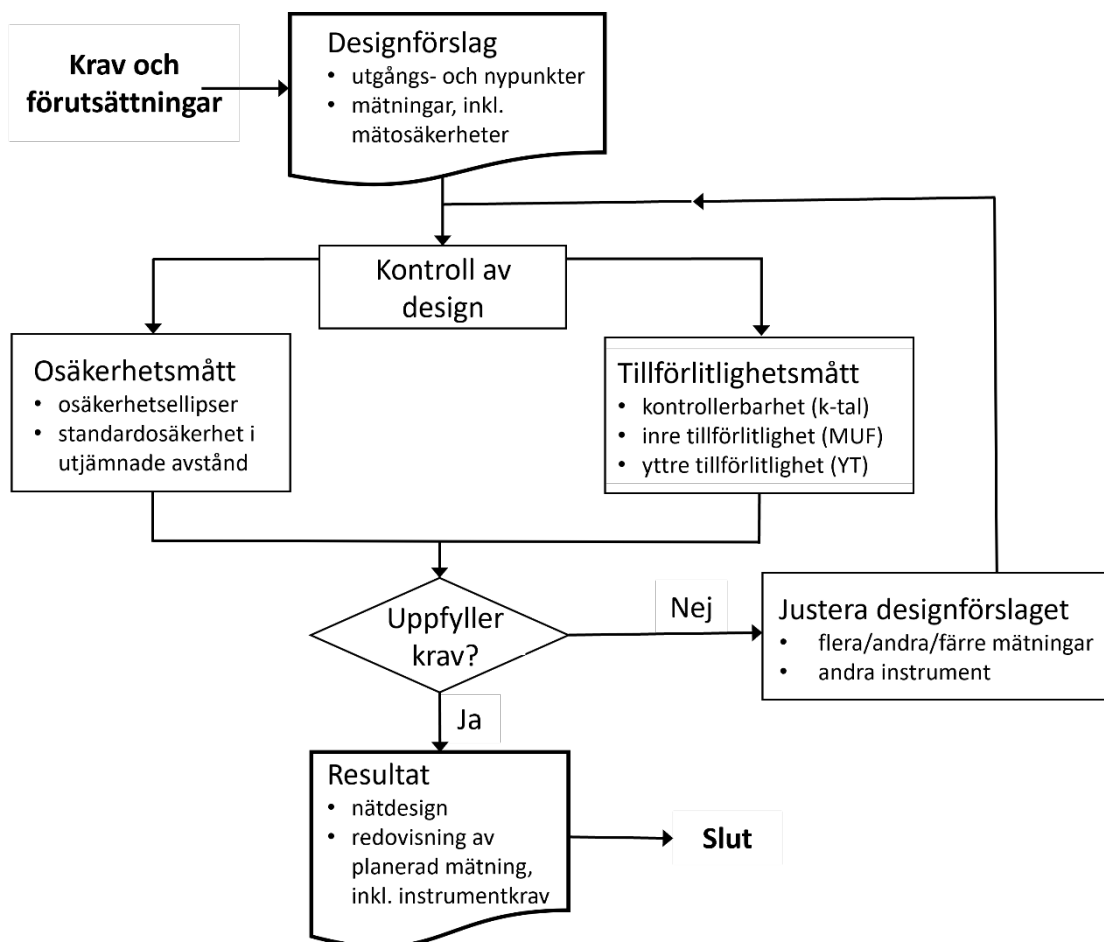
Krav och förutsättningar

Designförslag
• utgångs- och nypunkter
• mätningar, inkl. mätosäkerheter

Kontroll av design

Osäkerhetsmått
• osäkerhetsellipser
• standardosäkerhet i utjämnade avstånd

Tillförlitlighetsmått
• kontrollerbarhet (k-tal)
• inre tillförlitlighet (MUF)
• yttre tillförlitlighet (YT)

Uppfyller krav?

Nej

Justera designförslaget
• flera/andra/färre mätningar
• andra instrument

Ja

Resultat
• nätdesign
• redovisning av planerad mätning, inkl. instrumentkrav

Slut